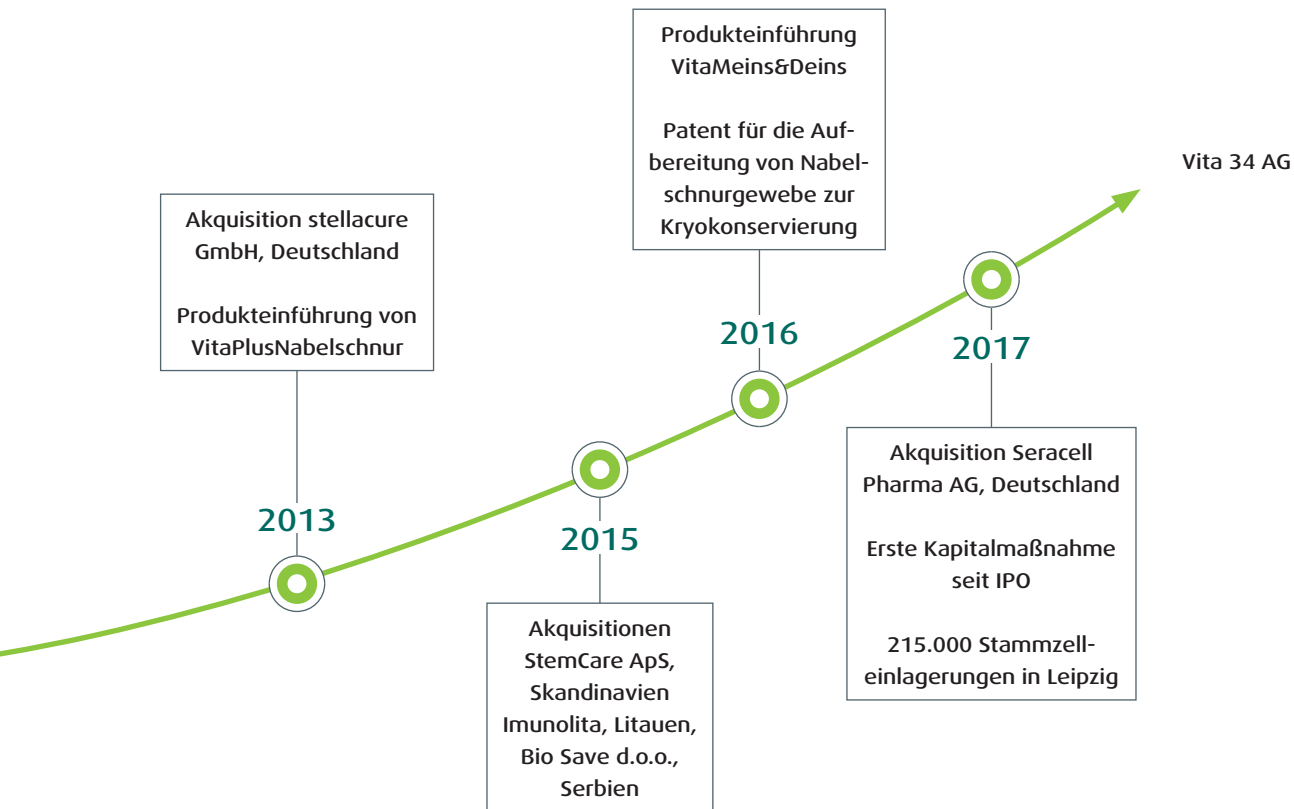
Produkteinführung VitaMeins&Deins

Patent für die Aufbereitung von Nabelschnurgewebe zur Kryokonservierung

Vita 34 AG

Akquisition stellacure GmbH, Deutschland

Produkteinführung von VitaPlusNabelschnur

2016

2017

2013

2015

Akquisition Seracell Pharma AG, Deutschland

Erste Kapitalmaßnahme seit IPO

215.000 Stammzelleinlagerungen in Leipzig

Akquisitionen StemCare ApS, Skandinavien Imunolita, Litauen, Bio Save d.o.o., Serbien